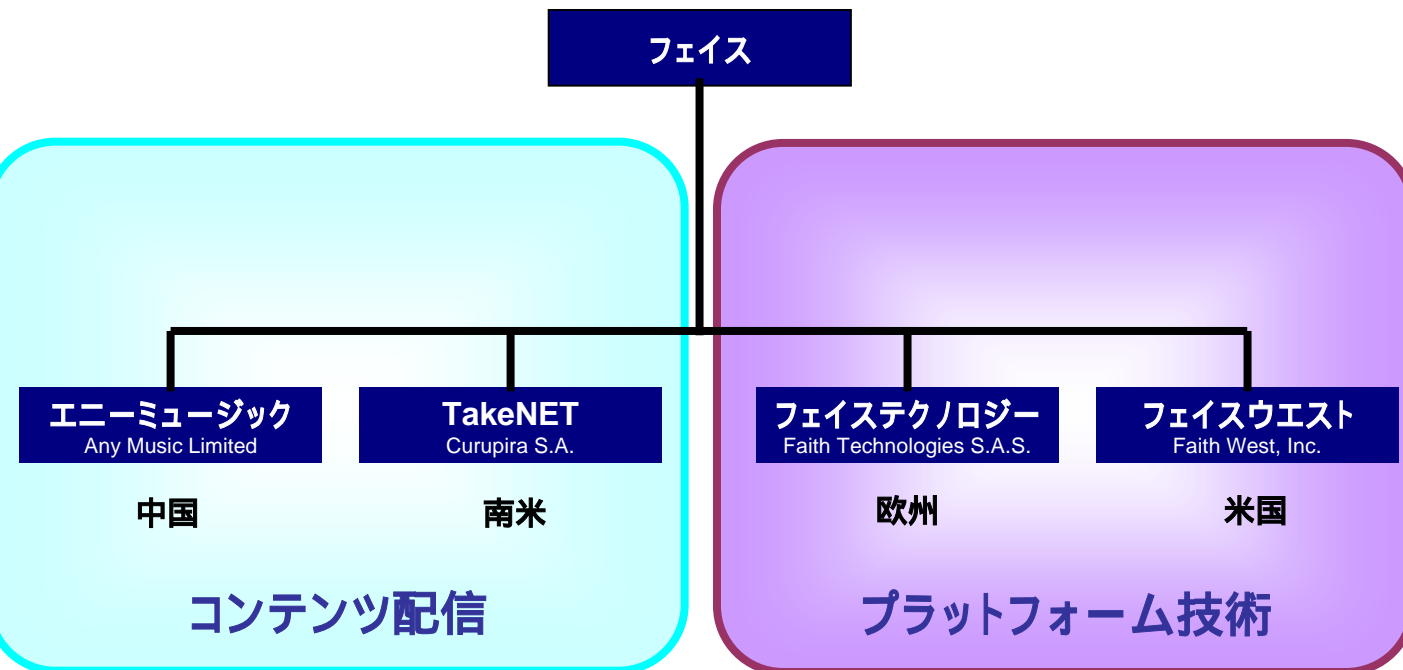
フェイス

エニーミュージック
Any Music Limited

中国

TakeNET
Curupira S.A.

南米

フェイステクノロジー
Faith Technologies S.A.S.

欧州

フェイスウエスト
Faith West, Inc.

米国

コンテンツ配信

プラットフォーム技術